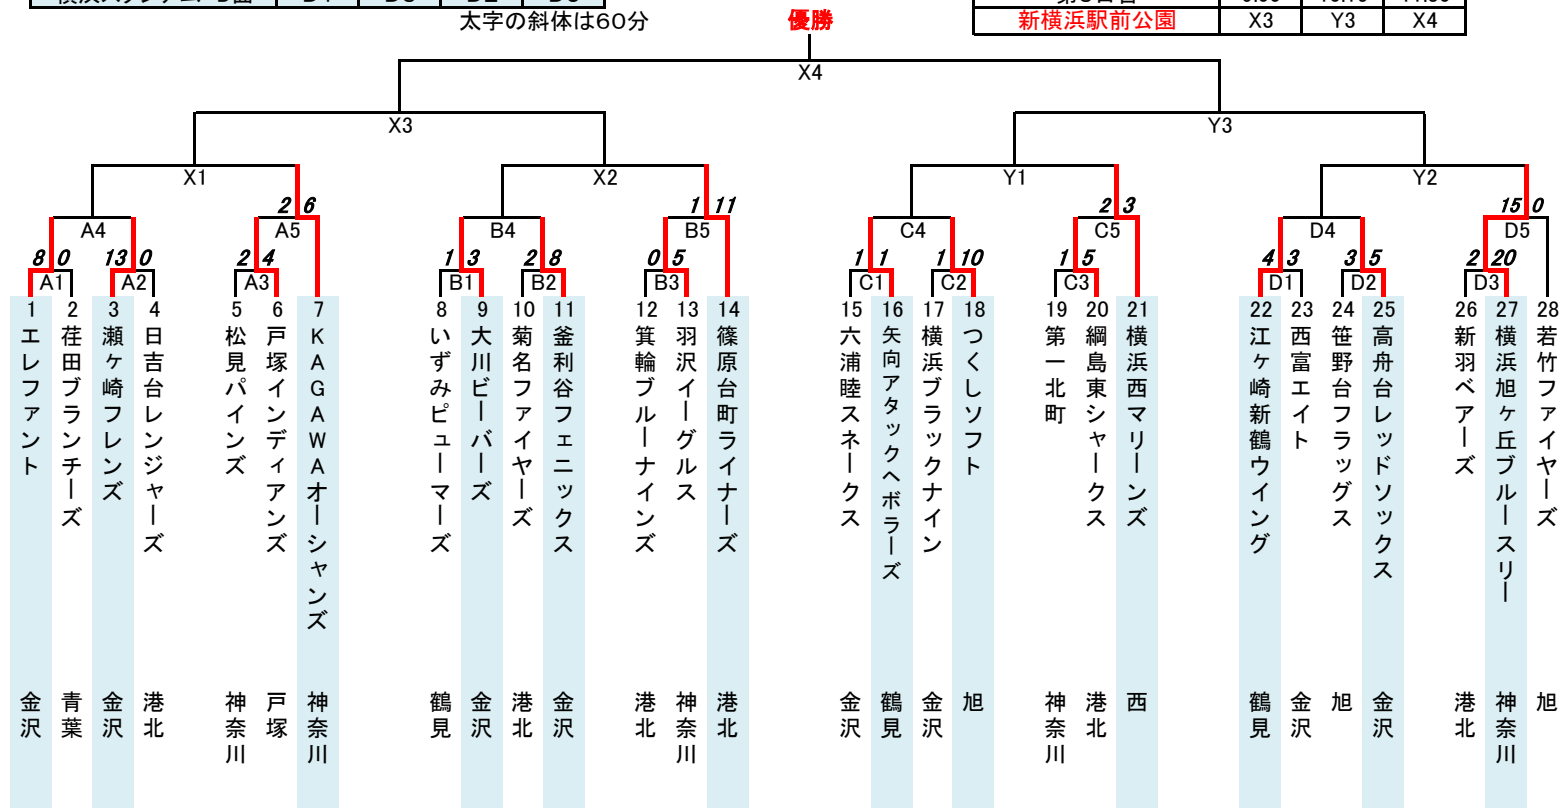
太字の斜体は60分

優勝

| 新横浜駅前公園 | X3 | Y3 | X4 |
|---|---|---|---|

X4
X3
Y3
X1
X2
Y1
Y2

A4
8 0
A1
13 0
A2
2 6
A5
2 4
A3

B4
1 3
B1
2 8
B2
1 11
B5
0 5
B3

C4
1 1
C1
1 10
C2
2 3
C5
1 5
C3

D4
4 3
D1
3 5
D2
15 0
D5
2 20
D3

1 エレファント 金沢
2 荏田ブランチーズ 青葉
3 瀬ヶ崎フレンズ 金沢
4 日吉台レンジャーズ 港北
5 松見パインズ 神奈川
6 戸塚インディアンズ 戸塚
7 KAGAWAオーシャンズ 神奈川
8 いずみピューマーズ 鶴見
9 大川ビーバーズ 金沢
10 菊名ファイヤーズ 港北
11 釜利谷フェニックス 金沢
12 箕輪ブルーナインズ 港北
13 羽沢イーグルス 神奈川
14 篠原台町ライナーズ 港北
15 六浦睦スネークス 金沢
16 矢向アタックヘボラーズ 鶴見
17 横浜ブラックナイン 金沢
18 つくしソフト 旭
19 第一北町 神奈川
20 綱島東シャークス 港北
21 横浜西マリーンズ 西
22 江ヶ崎新鶴ウイング 鶴見
23 西富エイト 金沢
24 笹野台フラッグス 旭
25 高舟台レッドソックス 金沢
26 新羽ベアーズ 港北
27 横浜旭ヶ丘ブルースリー 神奈川
28 若竹ファイヤーズ 旭